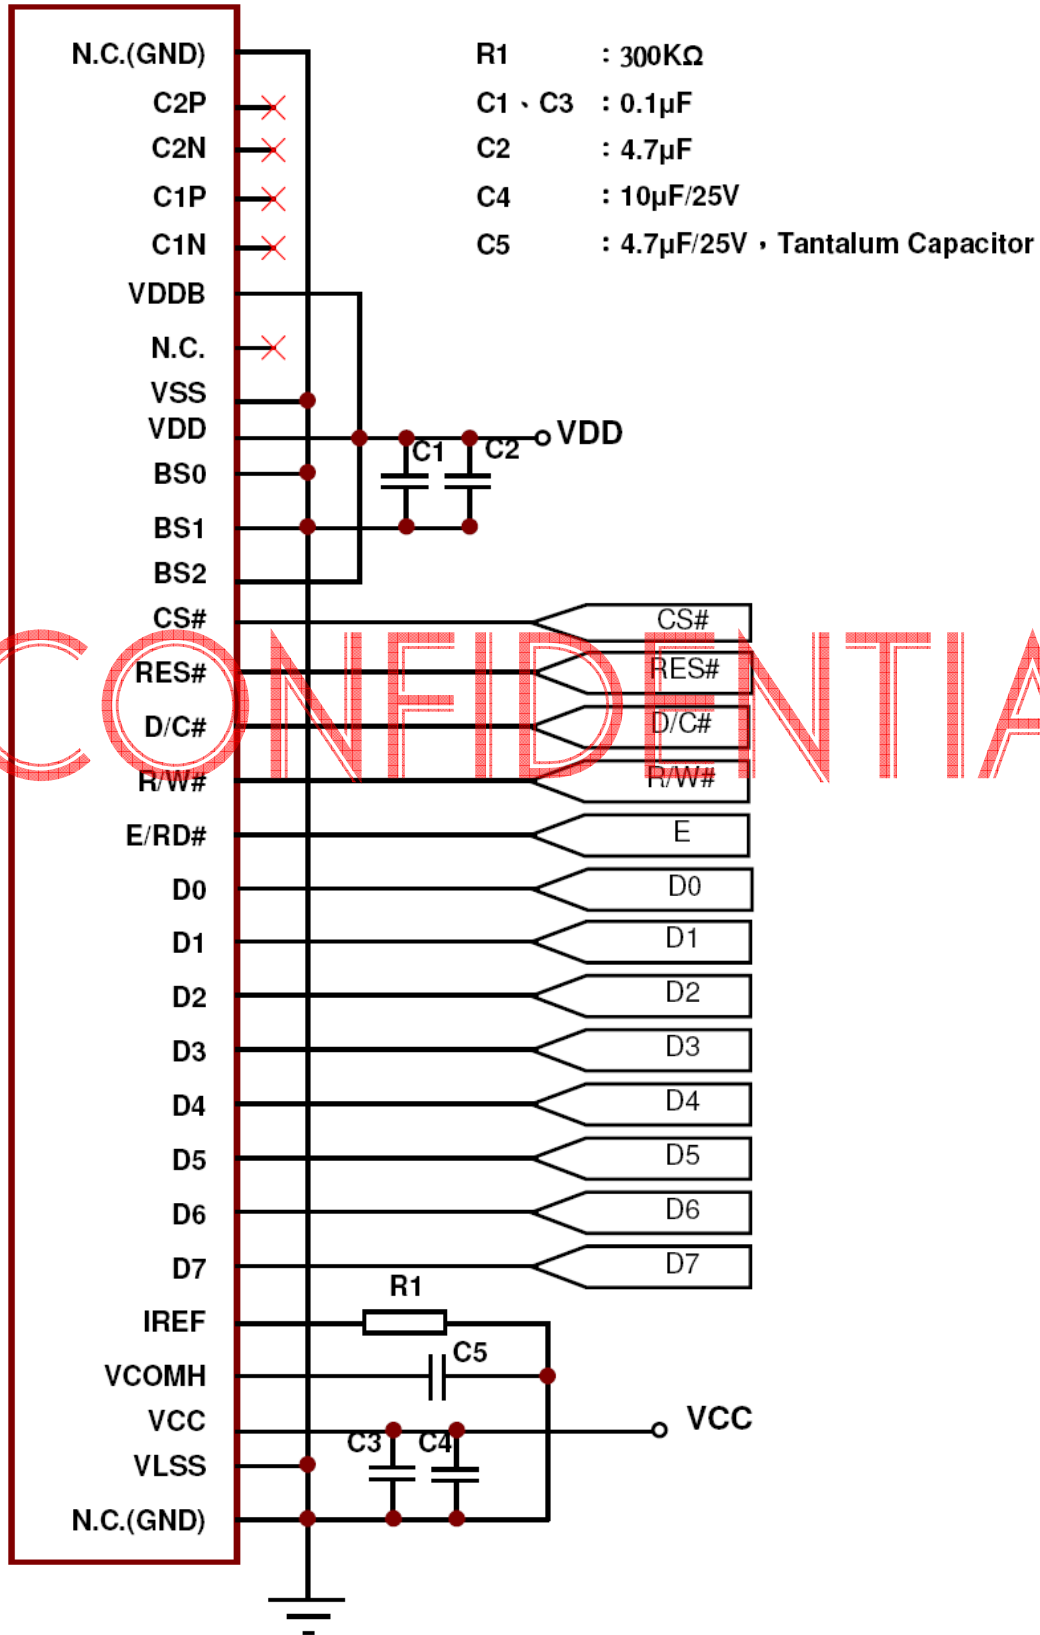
N.C.(GND)
C2P
C2N
C1P
C1N
VDDB
N.C.
VSS
VDD
BS0
BS1
BS2
CS#
RES#
D/C#
R/W#
E/RD#
D0
D1
D2
D3
D4
D5
D6
D7
IREF
VCOMH
VCC
VLSS
N.C.(GND)

R1 : 300KΩ
C1、C3 : 0.1μF
C2 : 4.7μF
C4 : 10μF/25V
C5 : 4.7μF/25V，Tantalum Capacitor

C1
C2
VDD

CS#
RES#
D/C#
R/W#
E
D0
D1
D2
D3
D4
D5
D6
D7

R1
C5
C3
C4
VCC

CONFIDENTIA